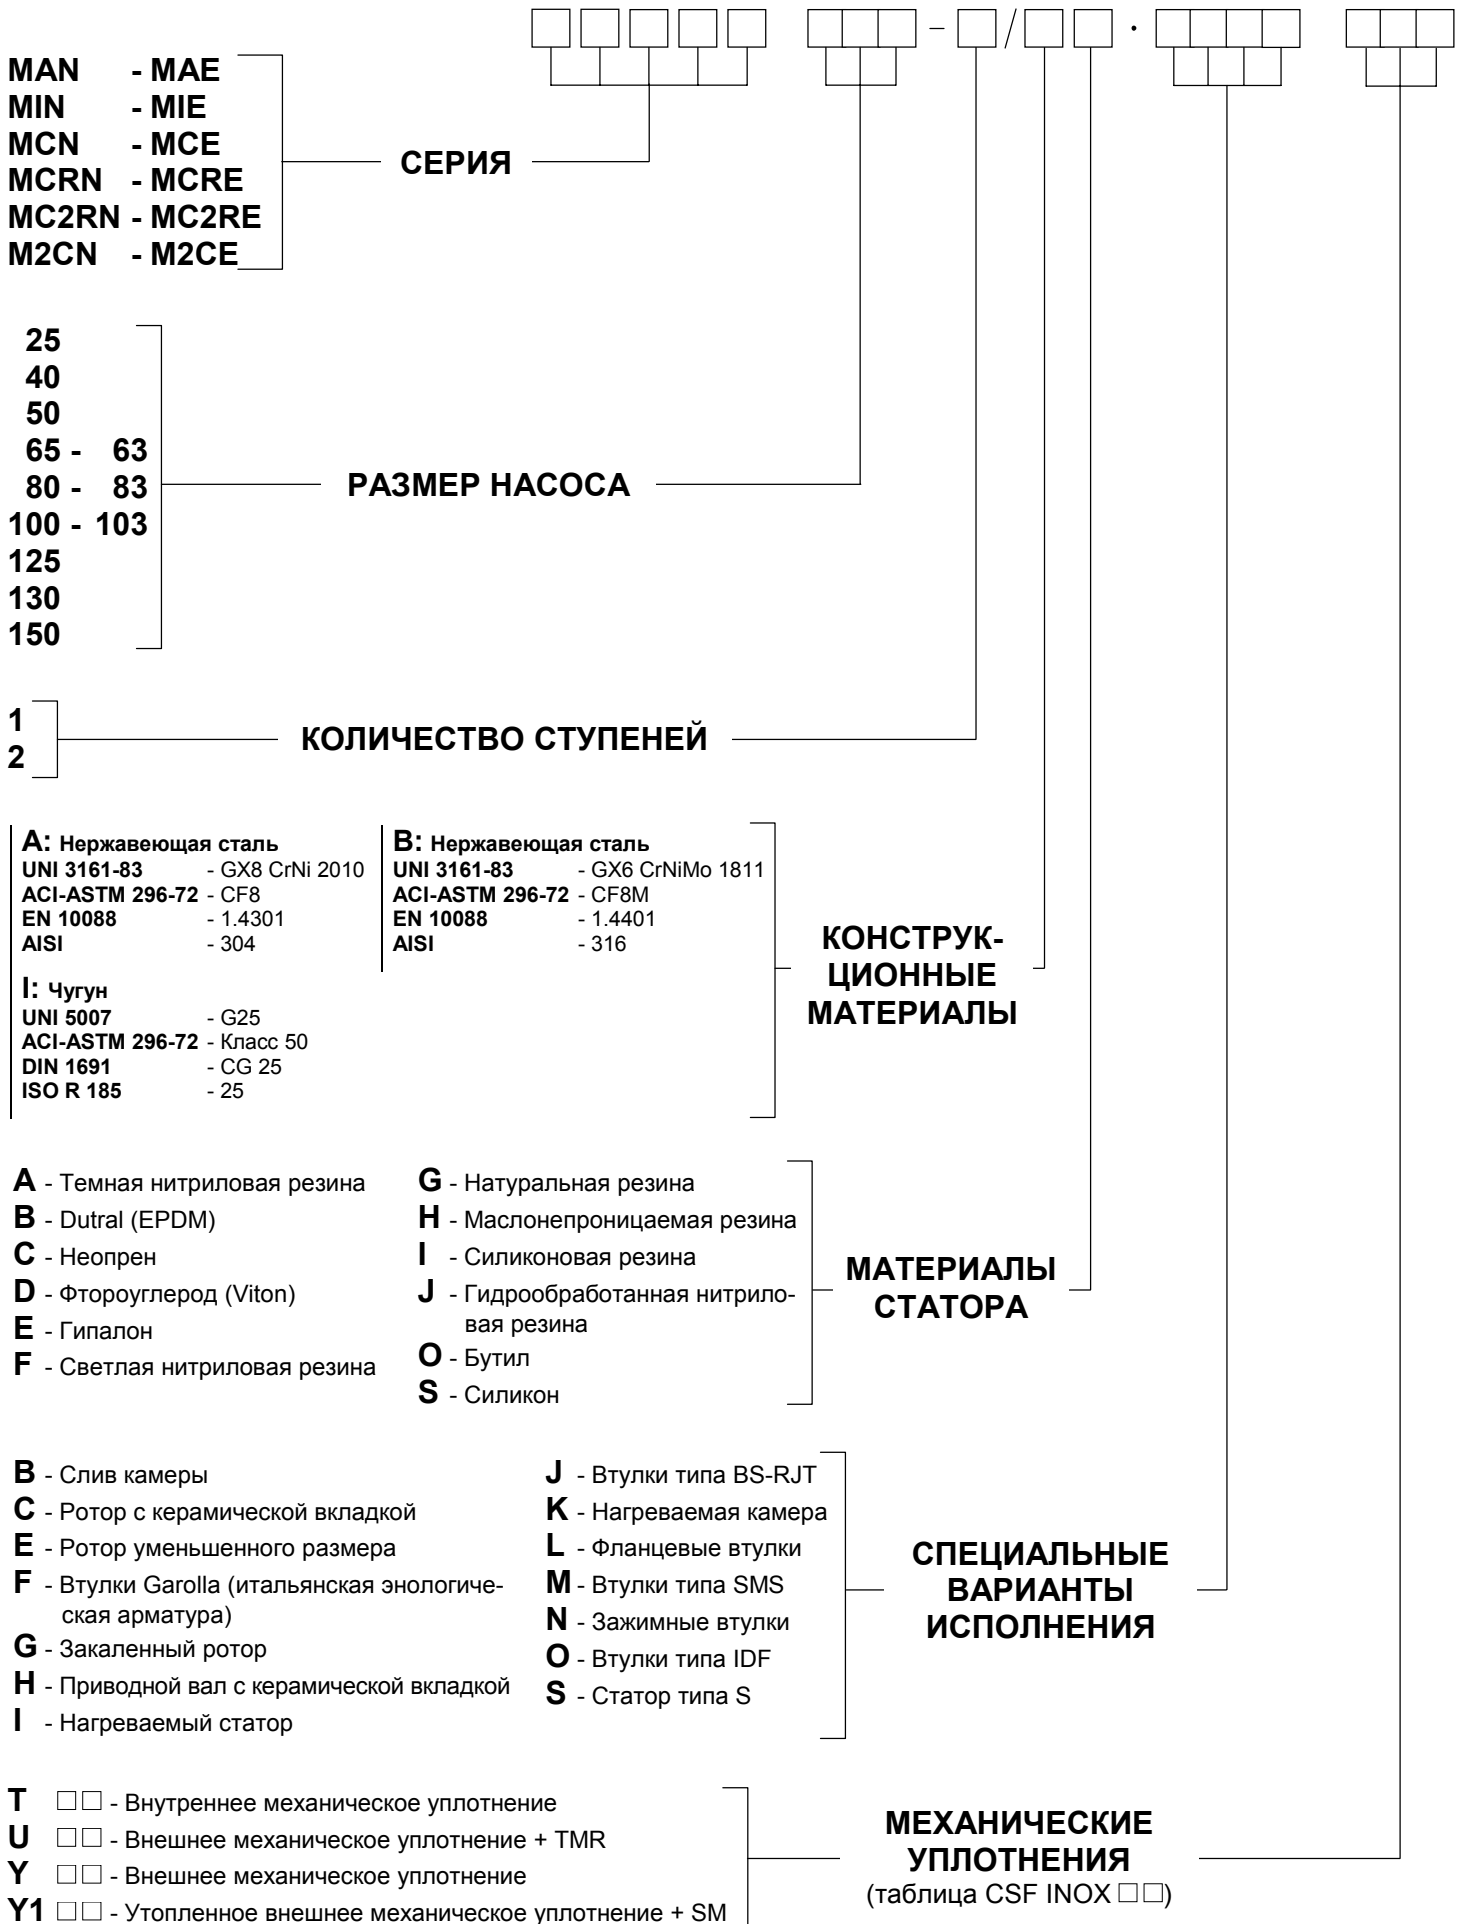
□□□□□ □□□ – □/□□ · □□□□ □□□

MAN - MAE
MIN - MIE
MCN - MCE
MCRN - MCRE
MC2RN - MC2RE
M2CN - M2CE

СЕРИЯ

25
40
50
65 - 63
80 - 83
100 - 103
125
130
150

РАЗМЕР НАСОСА

1
2

КОЛИЧЕСТВО СТУПЕНЕЙ

A: Нержавеющая сталь
UNI 3161-83 - GX8 CrNi 2010
ACI-ASTM 296-72 - CF8
EN 10088 - 1.4301
AISI - 304

B: Нержавеющая сталь
UNI 3161-83 - GX6 CrNiMo 1811
ACI-ASTM 296-72 - CF8M
EN 10088 - 1.4401
AISI - 316

I: Чугун
UNI 5007 - G25
ACI-ASTM 296-72 - Класс 50
DIN 1691 - CG 25
ISO R 185 - 25

КОНСТРУКЦИОННЫЕ МАТЕРИАЛЫ

A - Темная нитриловая резина
B - Dutral (EPDM)
C - Неопрен
D - Фтороуглерод (Viton)
E - Гипалон
F - Светлая нитриловая резина

G - Натуральная резина
H - Маслонепроницаемая резина
I - Силиконовая резина
J - Гидрообработанная нитриловая резина
O - Бутил
S - Силикон

МАТЕРИАЛЫ СТАТОРА

B - Слив камеры
C - Ротор с керамической вкладкой
E - Ротор уменьшенного размера
F - Втулки Garolla (итальянская энологическая арматура)
G - Закаленный ротор
H - Приводной вал с керамической вкладкой
I - Нагреваемый статор

J - Втулки типа BS-RJT
K - Нагреваемая камера
L - Фланцевые втулки
M - Втулки типа SMS
N - Зажимные втулки
O - Втулки типа IDF
S - Статор типа S

СПЕЦИАЛЬНЫЕ ВАРИАНТЫ ИСПОЛНЕНИЯ

T □□ - Внутреннее механическое уплотнение
U □□ - Внешнее механическое уплотнение + TMR
Y □□ - Внешнее механическое уплотнение
Y1 □□ - Утопленное внешнее механическое уплотнение + SM

МЕХАНИЧЕСКИЕ УПЛОТНЕНИЯ
(таблица CSF INOX □□)